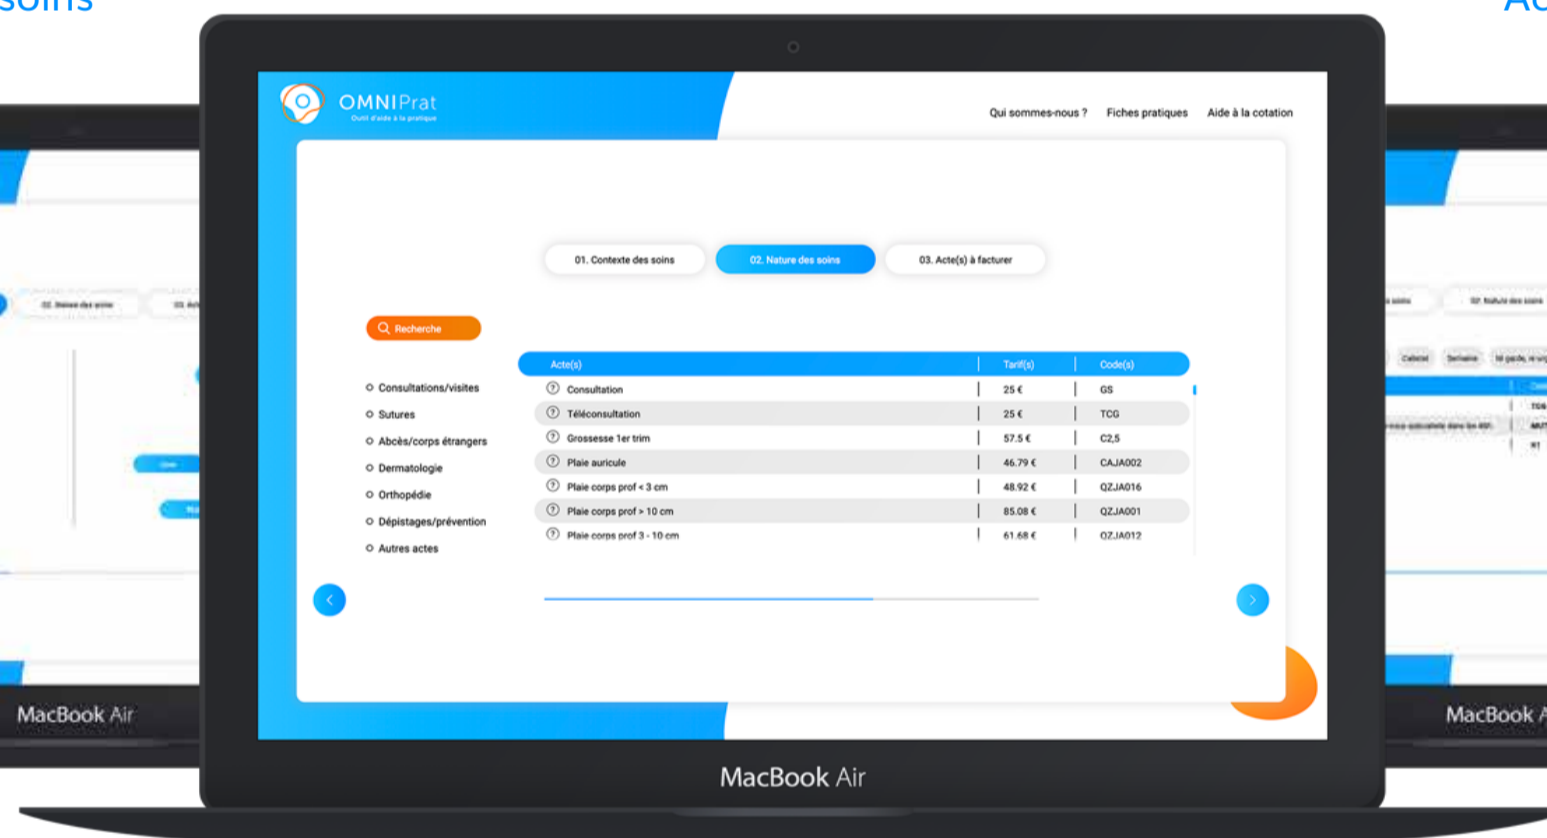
soins

Ac

OMNIPrat
Outil d'aide à la pratique

Qui sommes-nous ? Fiches pratiques Aide à la cotation

01. Contexte des soins 02. Nature des soins 03. Acte(s) à facturer

Recherche

Consultations/visites
Sutures
Abcès/corps étrangers
Dermatologie
Orthopédie
Dépistages/prévention
Autres actes

| Acte(s) | Tarif(s) | Code(s) |
|---|---|---|
| Consultation | 25 € | GS |
| Téléconsultation | 25 € | TCG |
| Grossesse 1er trim | 57.5 € | C2,5 |
| Plaie auricule | 46.79 € | CAJA002 |
| Plaie corps prof < 3 cm | 48.92 € | QZJA016 |
| Plaie corps prof > 10 cm | 85.08 € | QZJA001 |
| Plaie corps prof 3 - 10 cm | 61.68 € | QZJA012 |

MacBook Air

MacBook Air

MacBook A

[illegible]